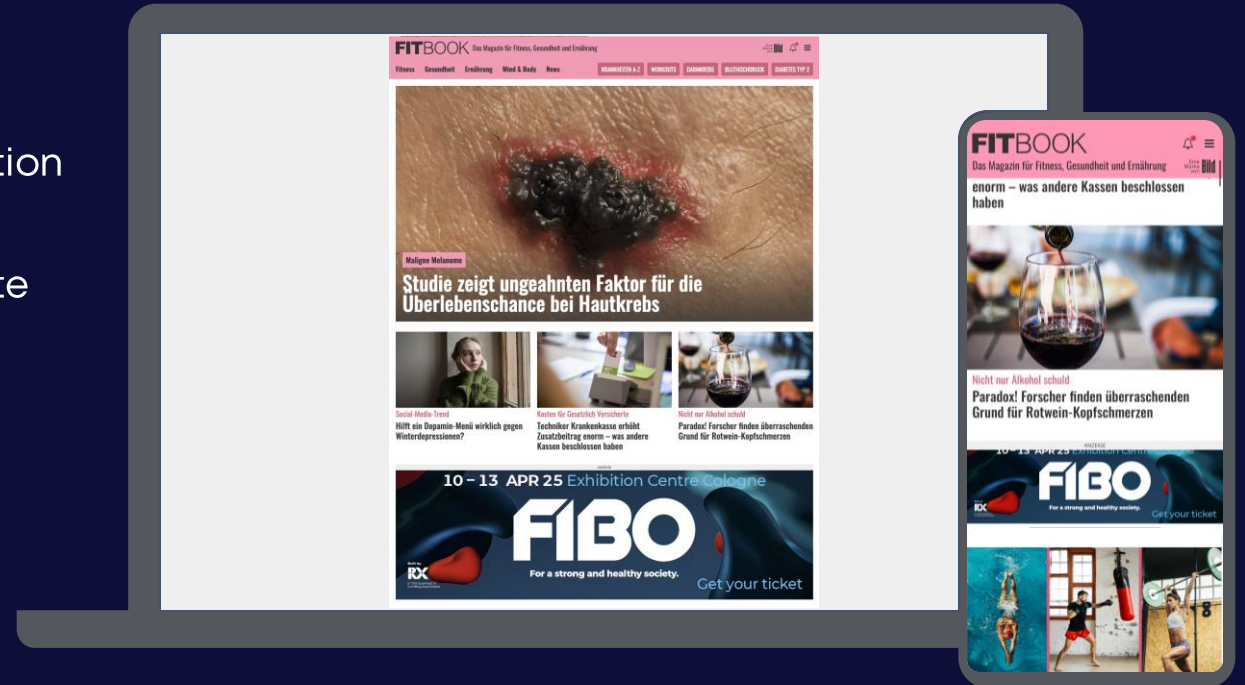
tion

te

FITBOOK Das Magazin für Fitness, Gesundheit und Ernährung

Fitness Gesundheit Ernährung Mind & Body News

KRANKHEITEN A-Z WORKOUTS DARMKREBS BLUTHOCHDRUCK DIABETES TYP 2

Maligne Melanome

Studie zeigt ungeahnten Faktor für die Überlebenschance bei Hautkrebs

Social-Media-Trend
Hilft ein Dopamin-Menü wirklich gegen Winterdepressionen?

Kosten für Gesetzlich Versicherte
Techniker Krankenkasse erhöht Zusatzbeitrag enorm – was andere Kassen beschlossen haben

Nicht nur Alkohol schuld
Paradox! Forscher finden überraschenden Grund für Rotwein-Kopfschmerzen

10 – 13 APR 25 Exhibition Centre Cologne

FIBO

For a strong and healthy society.

Get your ticket

FITBOOK

Das Magazin für Fitness, Gesundheit und Ernährung

enorm – was andere Kassen beschlossen haben

Nicht nur Alkohol schuld

Paradox! Forscher finden überraschenden Grund für Rotwein-Kopfschmerzen

ANZEIGE

10 – 13 APR 25 Exhibition Centre Cologne

FIBO

For a strong and healthy society.

Get your ticket